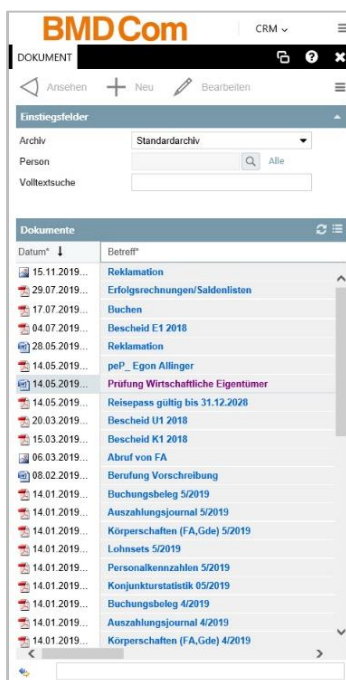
BMDCom

CRM

DOKUMENT

Ansehen Neu Bearbeiten

Einstiegsfelder

Archiv Standardarchiv

Person Alle

Volltextsuche

Dokumente

| Datum* | Betreff* |
|---|---|
| 15.11.2019... | Reklamation |
| 29.07.2019... | Erfolgsrechnungen/Saldenlisten |
| 17.07.2019... | Buchen |
| 04.07.2019... | Bescheid E1 2018 |
| 28.05.2019... | Reklamation |
| 14.05.2019... | peP_ Egon Allinger |
| 14.05.2019... | Prüfung Wirtschaftliche Eigentümer |
| 14.05.2019... | Reisepass gültig bis 31.12.2028 |
| 20.03.2019... | Bescheid U1 2018 |
| 15.03.2019... | Bescheid K1 2018 |
| 06.03.2019... | Abruf von FA |
| 08.02.2019... | Berufung Vorschreibung |
| 14.01.2019... | Buchungsbeleg 5/2019 |
| 14.01.2019... | Auszahlungsjournal 5/2019 |
| 14.01.2019... | Körperschaften (FA,Gde) 5/2019 |
| 14.01.2019... | Lohnsets 5/2019 |
| 14.01.2019... | Personalkennzahlen 5/2019 |
| 14.01.2019... | Konjunkturstatistik 05/2019 |
| 14.01.2019... | Buchungsbeleg 4/2019 |
| 14.01.2019... | Auszahlungsjournal 4/2019 |
| 14.01.2019... | Körperschaften (FA,Gde) 4/2019 |